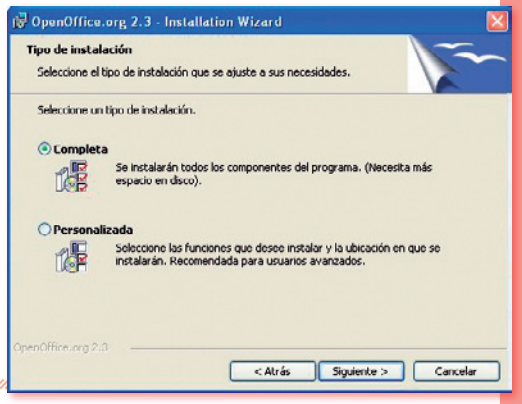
OpenOffice.org 2.3 - Installation Wizard

Tipo de instalación

Seleccione el tipo de instalación que se ajuste a sus necesidades.

Seleccione un tipo de instalación.

Completa

Se instalarán todos los componentes del programa. (Necesita más espacio en disco).

Personalizada

Seleccione las funciones que desee instalar y la ubicación en que se instalarán. Recomendada para usuarios avanzados.

OpenOffice.org 2.3

< Atrás Siguiente > Cancelar